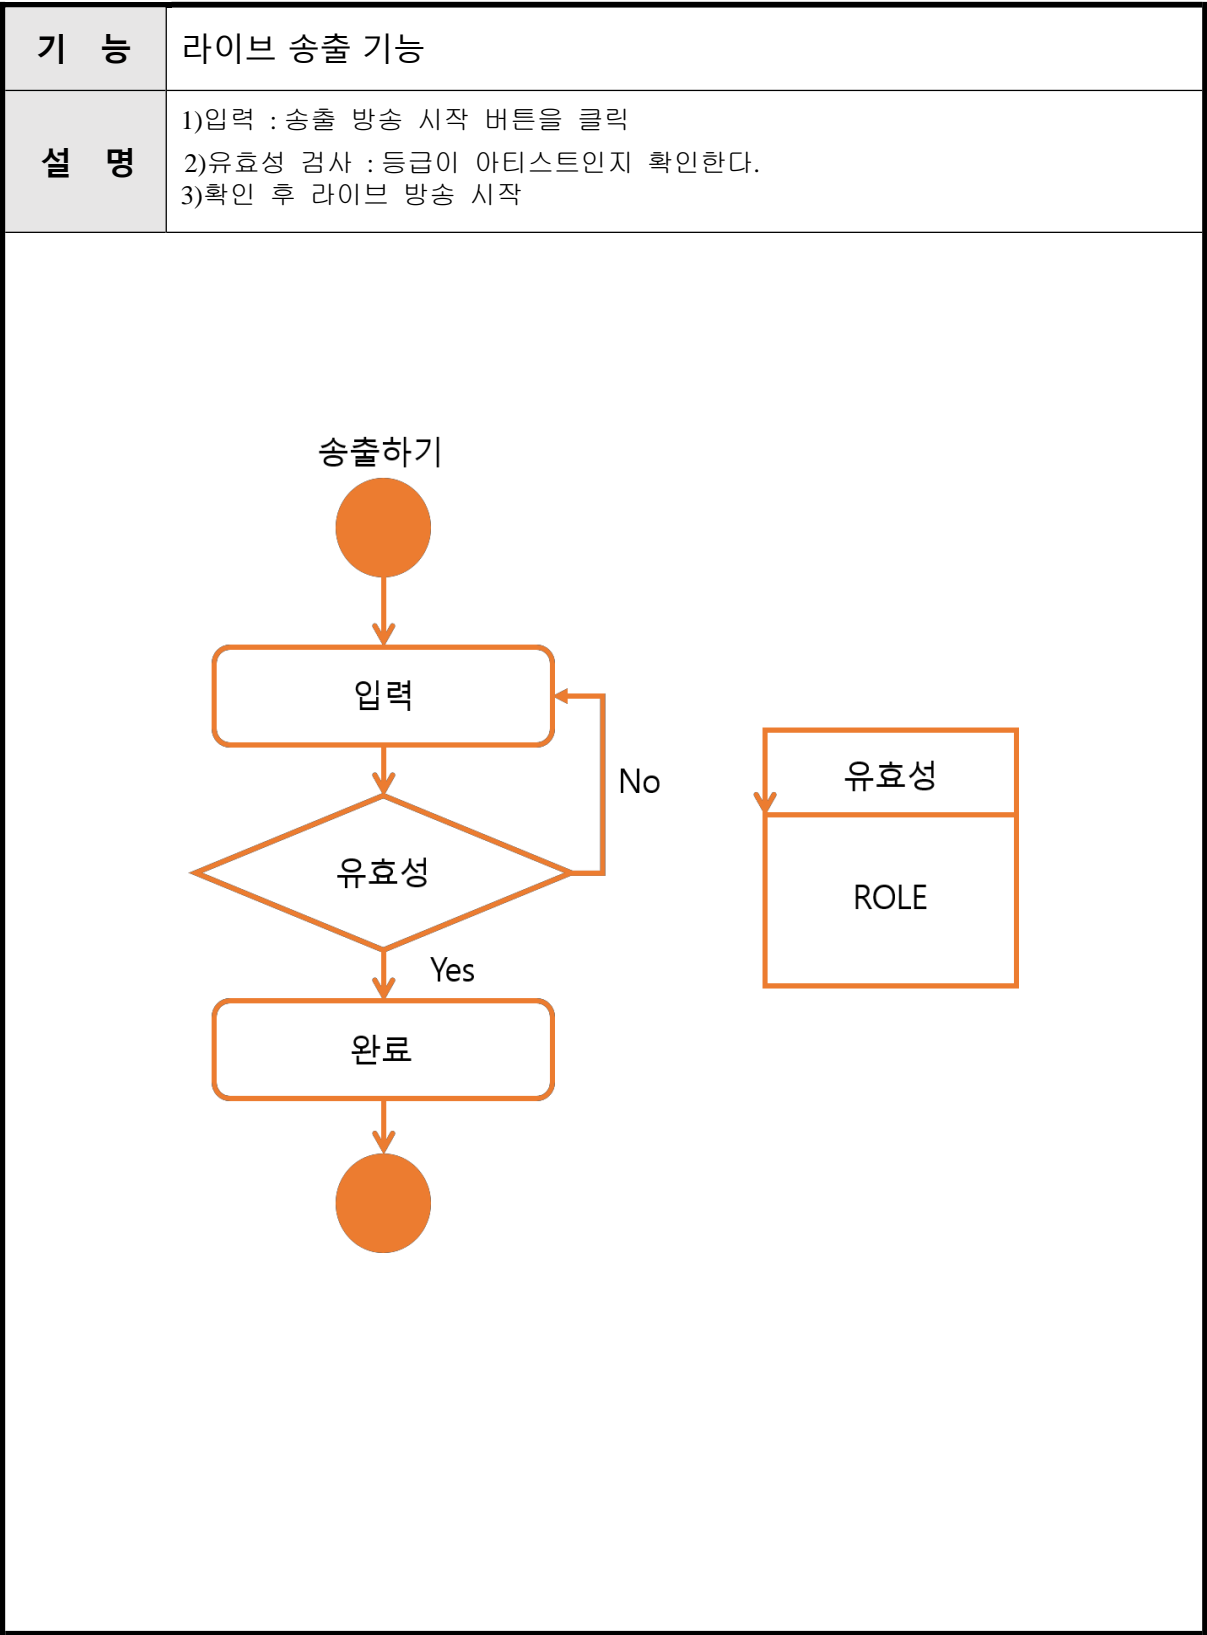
| 기 능 | 라이브 송출 기능 |
|---|---|
| 설 명 | 1)입력 : 송출 방송 시작 버튼을 클릭<br>2)유효성 검사 : 등급이 아티스트인지 확인한다.<br>3)확인 후 라이브 방송 시작 |

송출하기

입력

No

유효성

Yes

완료

유효성

ROLE